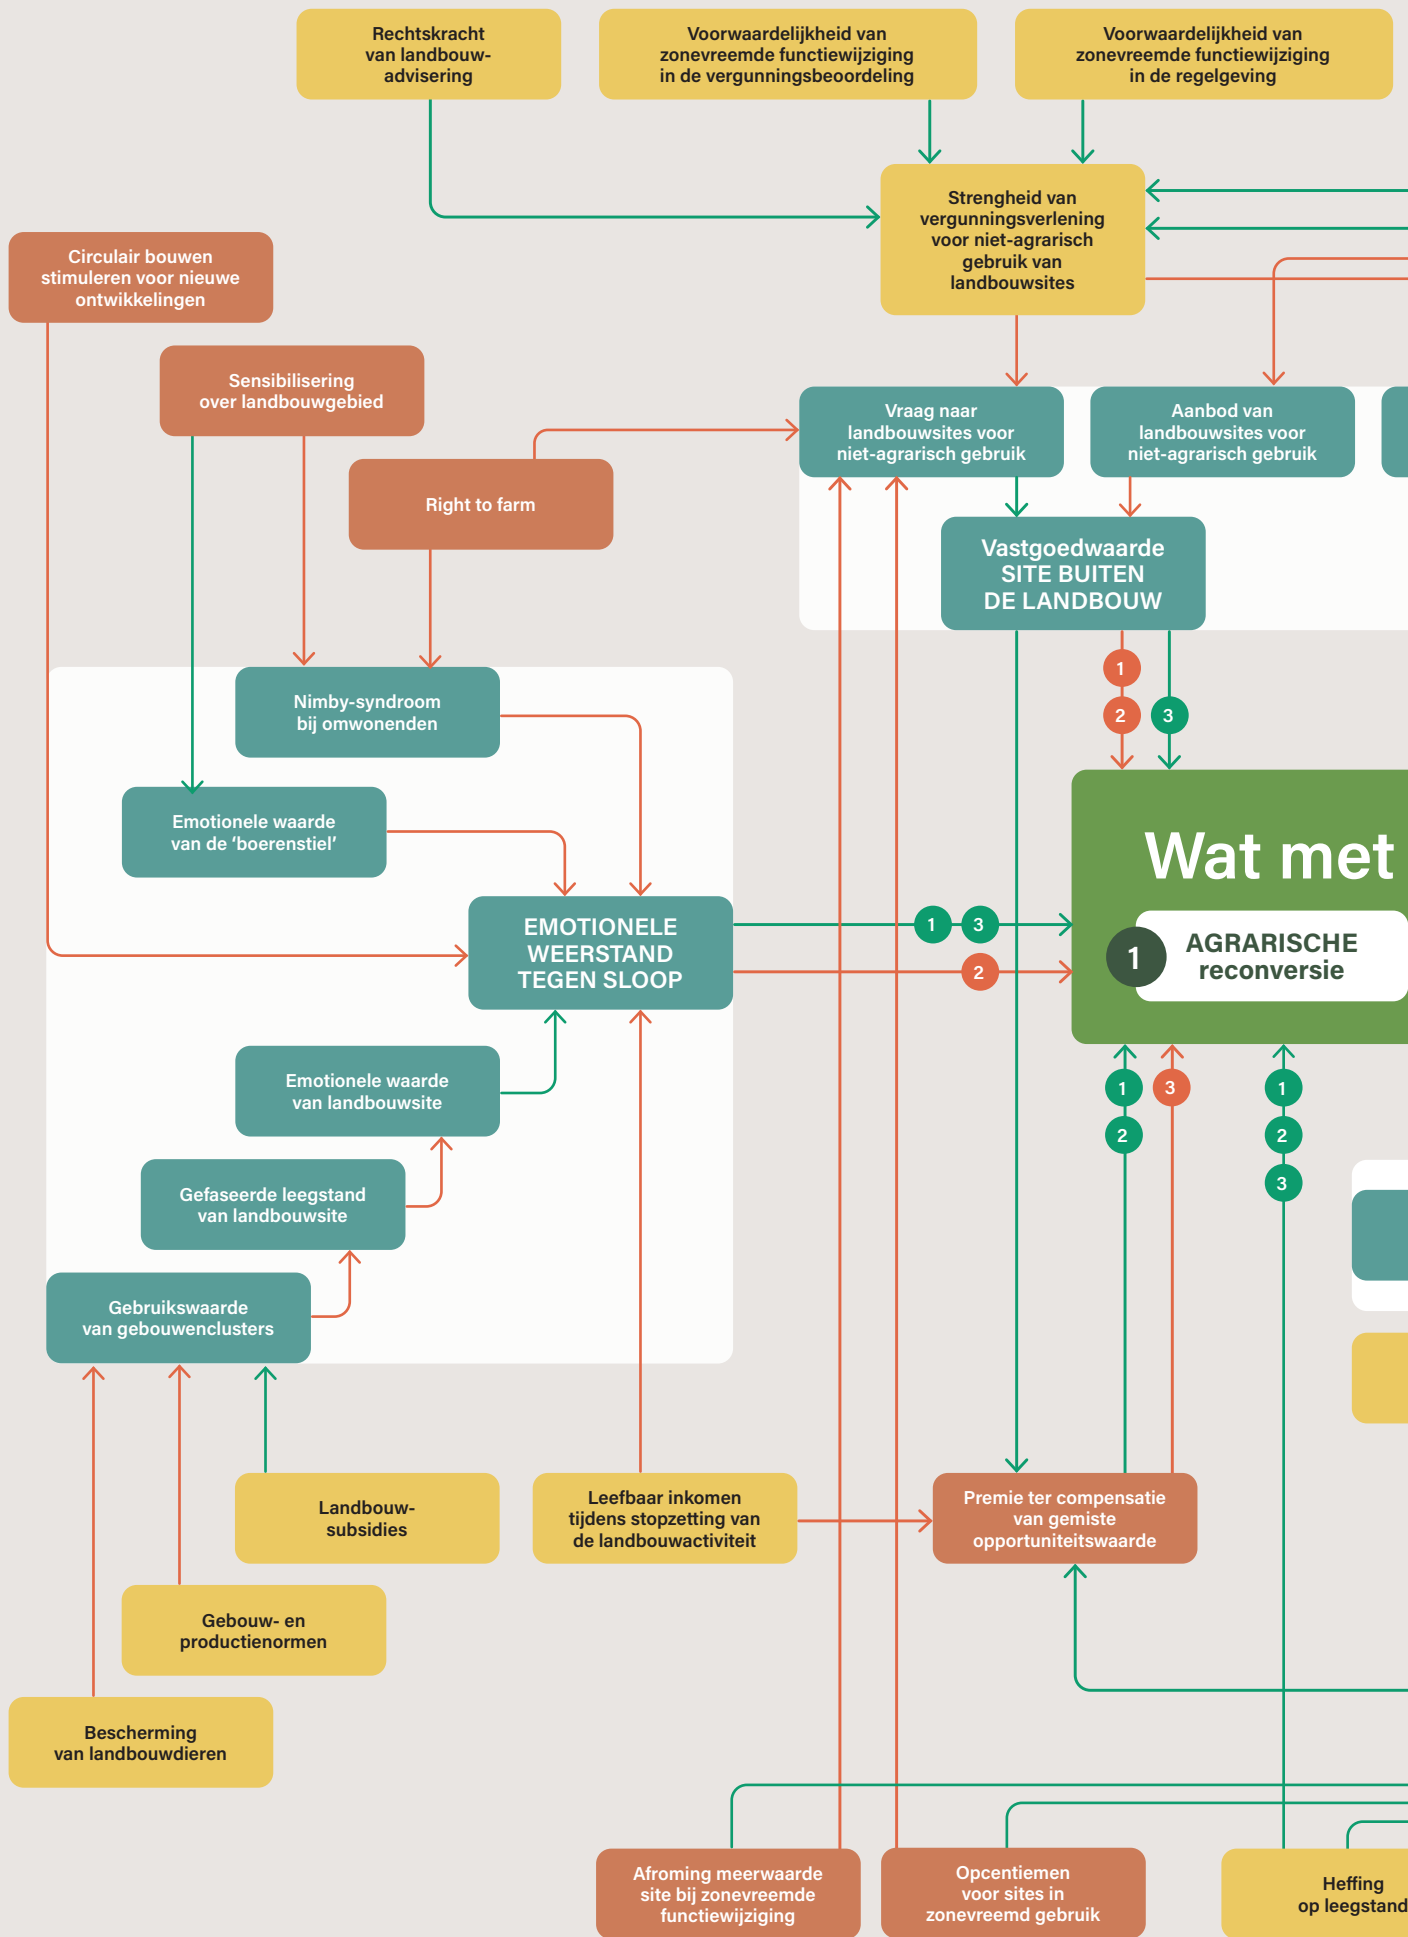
Rechtskracht van landbouw-advisering

Voorwaardelijkheid van zonevreemde functiewijziging in de vergunningsbeoordeling

Voorwaardelijkheid van zonevreemde functiewijziging in de regelgeving

Strengheid van vergunningsverlening voor niet-agrarisch gebruik van landbouwsites

Circulair bouwen stimuleren voor nieuwe ontwikkelingen

Sensibilisering over landbouwgebied

Right to farm

Vraag naar landbouwsites voor niet-agrarisch gebruik

Aanbod van landbouwsites voor niet-agrarisch gebruik

Vastgoedwaarde SITE BUITEN DE LANDBOUW

1
2
3

Nimby-syndroom bij omwonenden

Emotionele waarde van de 'boerenstiel'

EMOTIONELE WEERSTAND TEGEN SLOOP

1 3
2

Wat met

1 AGRARISCHE reconversie

Emotionele waarde van landbouwsite

Gefaseerde leegstand van landbouwsite

Gebruikswaarde van gebouwenclusters

1 3
2

1
2
3

Landbouw-subsidies

Leefbaar inkomen tijdens stopzetting van de landbouwactiviteit

Premie ter compensatie van gemiste opportuniteitswaarde

Gebouw- en productienormen

Bescherming van landbouwdieren

Afroming meerwaarde site bij zonevreemde functiewijziging

Opcentiemen voor sites in zonevreemd gebruik

Heffing op leegstand